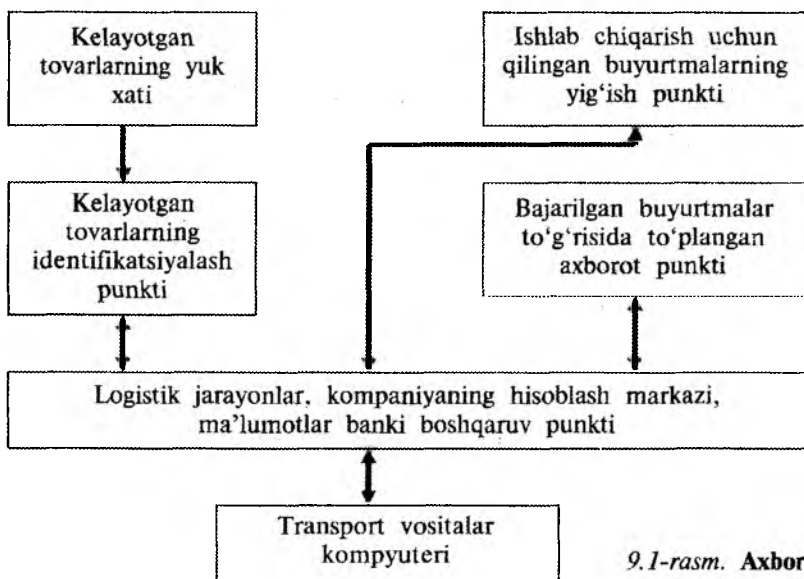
Kelayotgan tovarlarning yuk xati

Ishlab chiqarish uchun qilingan buyurtmalarning yig'ish punkti

Kelayotgan tovarlarning identifikatsiyalash punkti

Bajarilgan buyurtmalar to'g'risida to'plangan axborot punkti

Logistik jarayonlar, kompaniyaning hisoblash markazi, ma'lumotlar banki boshqaruv punkti

Transport vositalar kompyuteri

9.1-rasm. Axbor